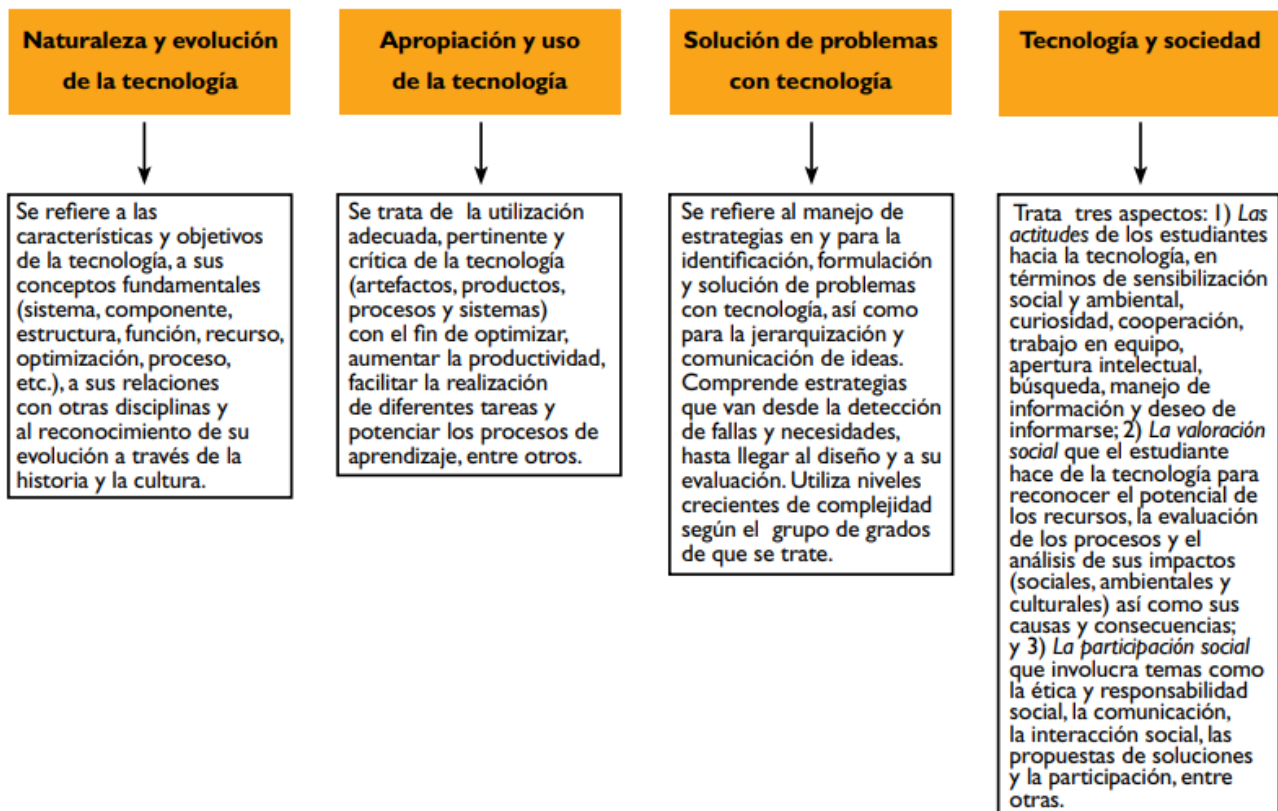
Naturaleza y evolución de la tecnología

Se refiere a las características y objetivos de la tecnología, a sus conceptos fundamentales (sistema, componente, estructura, función, recurso, optimización, proceso, etc.), a sus relaciones con otras disciplinas y al reconocimiento de su evolución a través de la historia y la cultura.

Apropiación y uso de la tecnología

Se trata de la utilización adecuada, pertinente y crítica de la tecnología (artefactos, productos, procesos y sistemas) con el fin de optimizar, aumentar la productividad, facilitar la realización de diferentes tareas y potenciar los procesos de aprendizaje, entre otros.

Solución de problemas con tecnología

Se refiere al manejo de estrategias en y para la identificación, formulación y solución de problemas con tecnología, así como para la jerarquización y comunicación de ideas. Comprende estrategias que van desde la detección de fallas y necesidades, hasta llegar al diseño y a su evaluación. Utiliza niveles crecientes de complejidad según el grupo de grados de que se trate.

Tecnología y sociedad

Trata tres aspectos: 1) *Las actitudes* de los estudiantes hacia la tecnología, en términos de sensibilización social y ambiental, curiosidad, cooperación, trabajo en equipo, apertura intelectual, búsqueda, manejo de información y deseo de informarse; 2) *La valoración social* que el estudiante hace de la tecnología para reconocer el potencial de los recursos, la evaluación de los procesos y el análisis de sus impactos (sociales, ambientales y culturales) así como sus causas y consecuencias; y 3) *La participación social* que involucra temas como la ética y responsabilidad social, la comunicación, la interacción social, las propuestas de soluciones y la participación, entre otras.